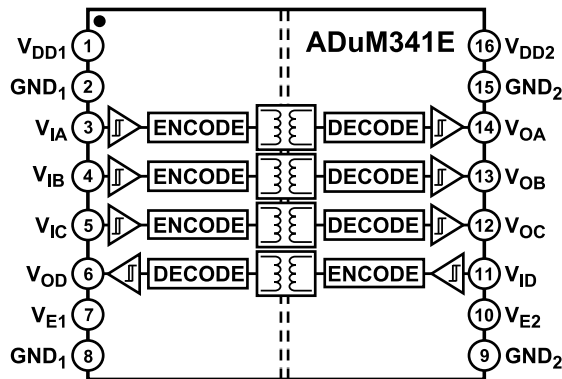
ADuM341E

$V_{DD1}$ 1
$GND_1$ 2
$V_{IA}$ 3
$V_{IB}$ 4
$V_{IC}$ 5
$V_{OD}$ 6
$V_{E1}$ 7
$GND_1$ 8

ENCODE DECODE
ENCODE DECODE
ENCODE DECODE
DECODE ENCODE

16 $V_{DD2}$
15 $GND_2$
14 $V_{OA}$
13 $V_{OB}$
12 $V_{OC}$
11 $V_{ID}$
10 $V_{E2}$
9 $GND_2$